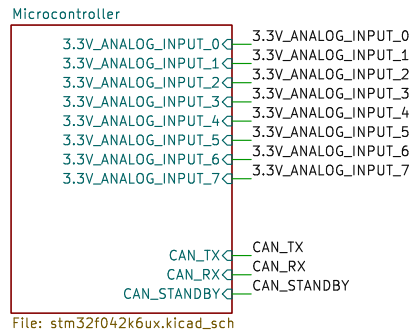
Microcontroller

3.3V_ANALOG_INPUT_0
3.3V_ANALOG_INPUT_1
3.3V_ANALOG_INPUT_2
3.3V_ANALOG_INPUT_3
3.3V_ANALOG_INPUT_4
3.3V_ANALOG_INPUT_5
3.3V_ANALOG_INPUT_6
3.3V_ANALOG_INPUT_7

3.3V_ANALOG_INPUT_0
3.3V_ANALOG_INPUT_1
3.3V_ANALOG_INPUT_2
3.3V_ANALOG_INPUT_3
3.3V_ANALOG_INPUT_4
3.3V_ANALOG_INPUT_5
3.3V_ANALOG_INPUT_6
3.3V_ANALOG_INPUT_7

CAN_TX
CAN_RX
CAN_STANDBY

CAN_TX
CAN_RX
CAN_STANDBY

File: stm32f042k6ux.kicad_sch